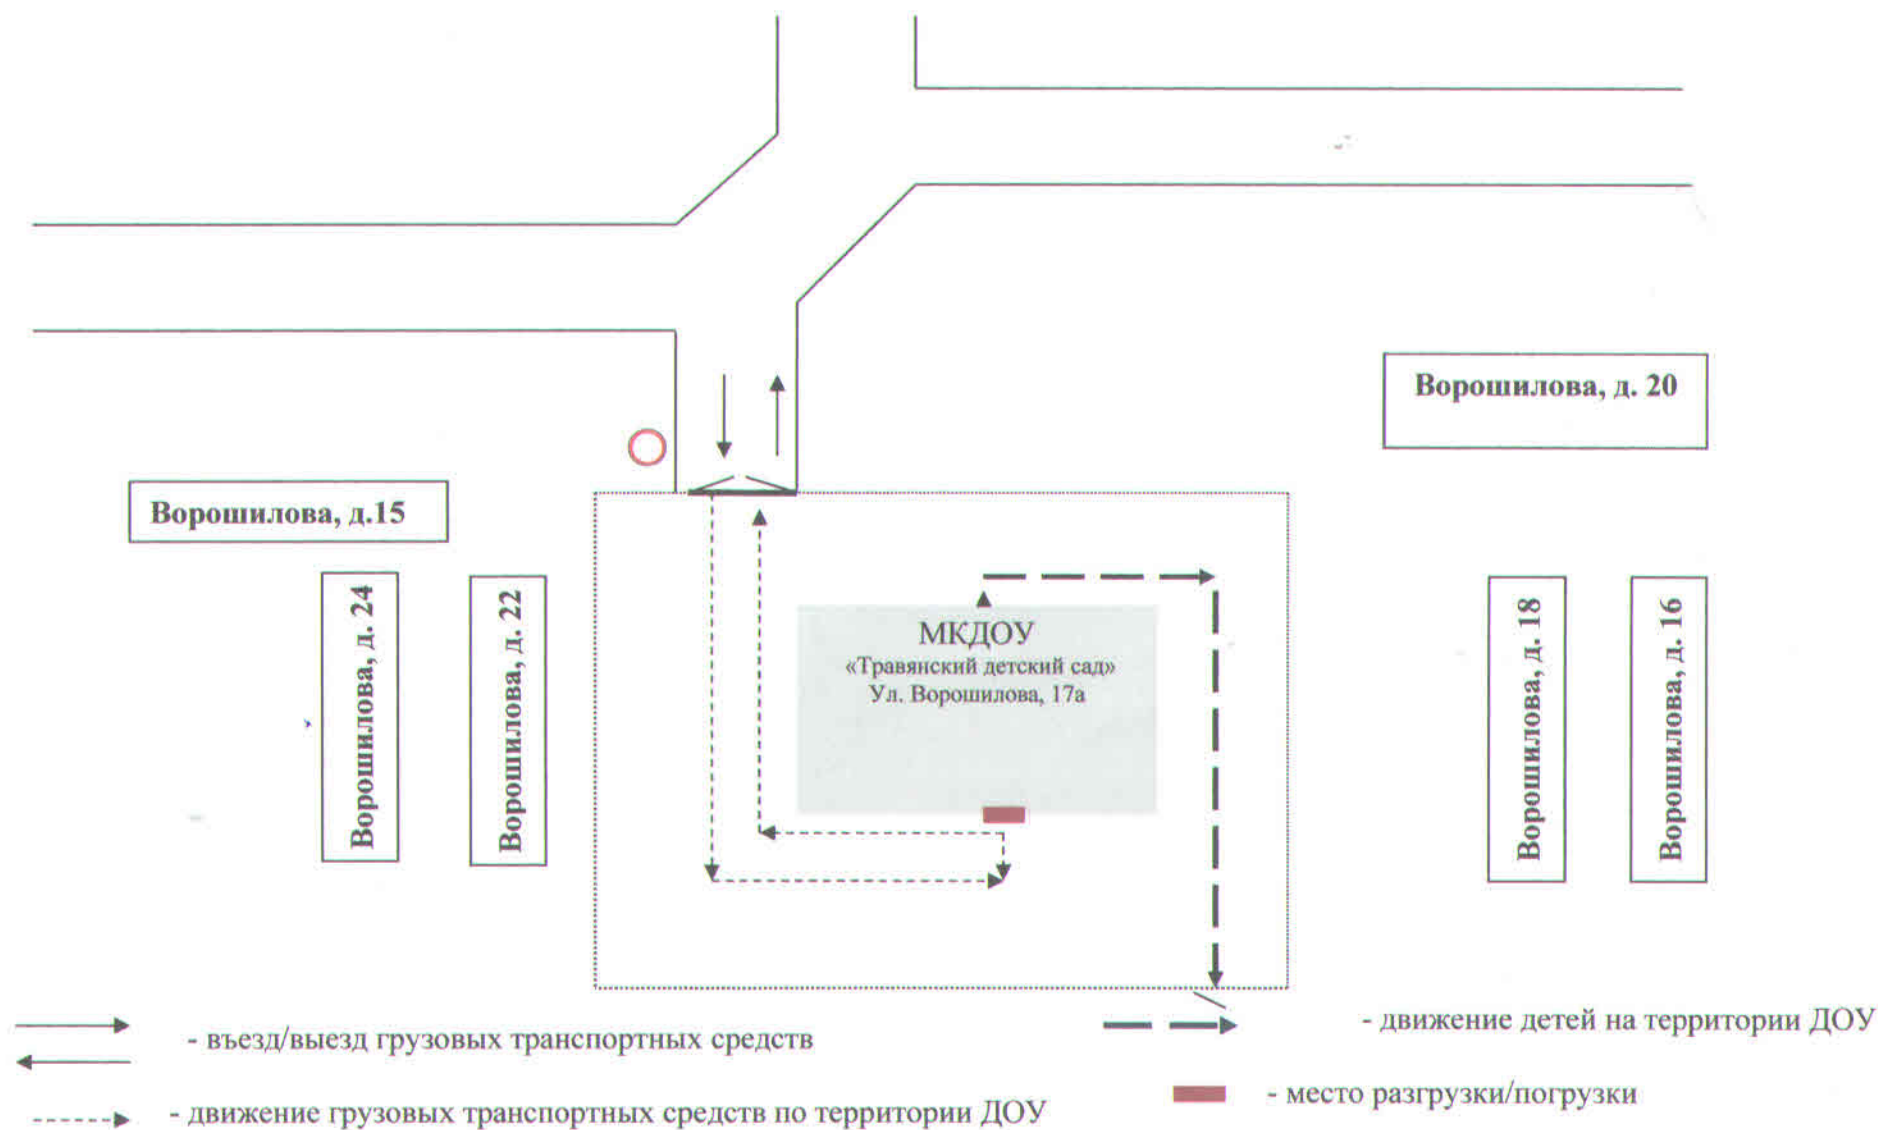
Ворошилова, д. 20

Ворошилова, д.15

Ворошилова, д. 24

Ворошилова, д. 22

МКДОУ
«Травянский детский сад»
Ул. Ворошилова, 17а

Ворошилова, д. 18

Ворошилова, д. 16

- въезд/выезд грузовых транспортных средств

- движение детей на территории ДОУ

- место разгрузки/погрузки

- движение грузовых транспортных средств по территории ДОУ